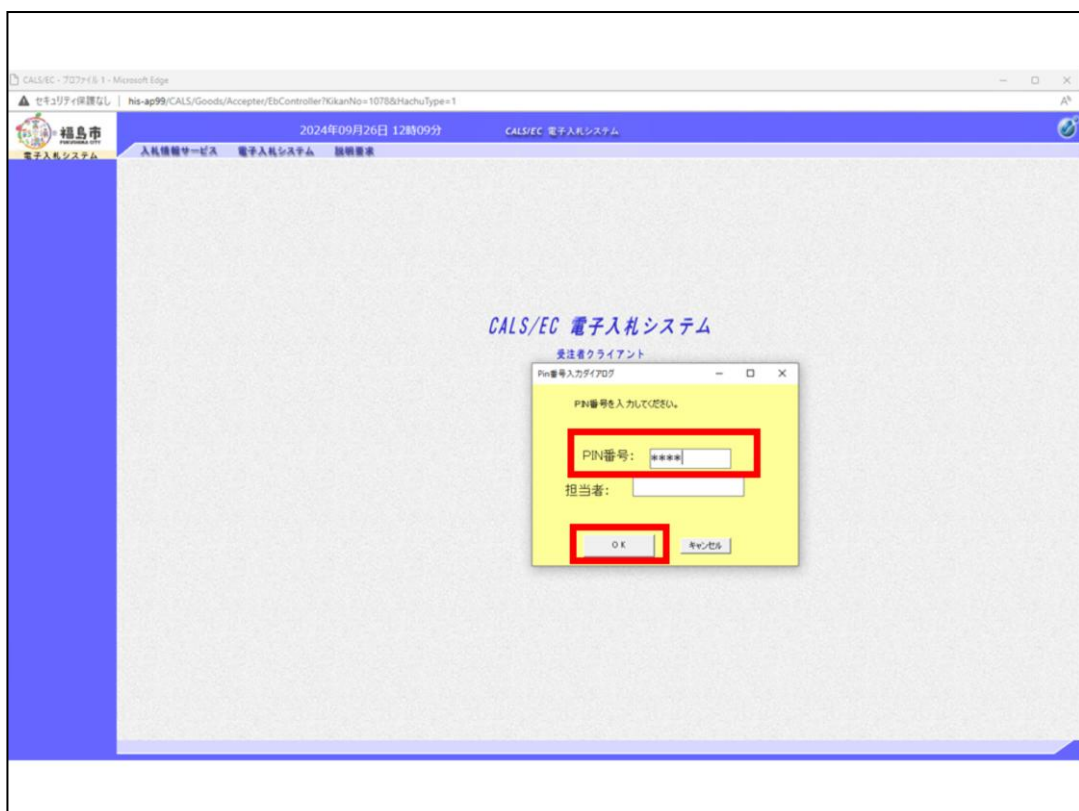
CALS/EC - プロファイル 1 - Microsoft Edge

セキュリティ保護なし | his-ap99/CALS/Goods/Accepter/EbController?KikanNo=1078&HachuType=1

福島市
FUKUSHIMA CITY
電子入札システム

2024年09月26日 12時09分

CALS/EC 電子入札システム

入札情報サービス 電子入札システム 説明要求

CALS/EC 電子入札システム

受注者クライアント

Pin番号入力ダイアログ

PIN番号を入力してください。

PIN番号: ****

担当者:

OK

キャンセル